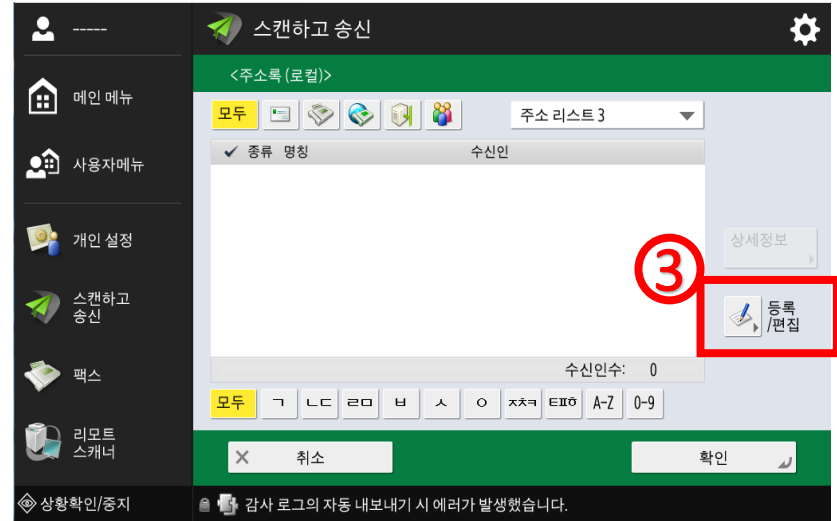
-----

메인 메뉴

사용자메뉴

개인 설정

스캔하고 송신

팩스

리모트 스캐너

스캔하고 송신

<주소록 (로컬)>

모두

주소 리스트 3

✔ 종류 명칭 수신인

상세정보

③

등록 /편집

수신인수: 0

모두 ㄱ ㄴㄷ ㄹㅁ ㅂ ㅅ ㅇ ㅈㅊㅋ ㅌㅍㅎ A-Z 0-9

취소

확인

상황확인/중지

감사 로그의 자동 내보내기 시 에러가 발생했습니다.